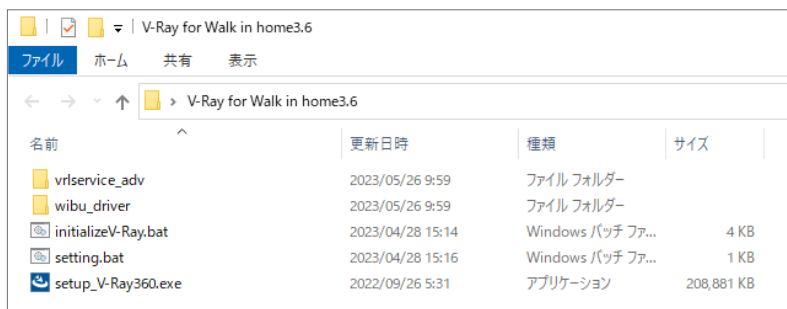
V-Ray for Walk in home3.6

ファイル ホーム 共有 表示

V-Ray for Walk in home3.6

| 名前 | 更新日時 | 種類 | サイズ |
|---|---|---|---|
| vrlservice_adv | 2023/05/26 9:59 | ファイル フォルダー | |
| wibu_driver | 2023/05/26 9:59 | ファイル フォルダー | |
| initializeV-Ray.bat | 2023/04/28 15:14 | Windows バッチ ファ... | 4 KB |
| setting.bat | 2023/04/28 15:16 | Windows バッチ ファ... | 1 KB |
| setup_V-Ray360.exe | 2022/09/26 5:31 | アプリケーション | 208,881 KB |